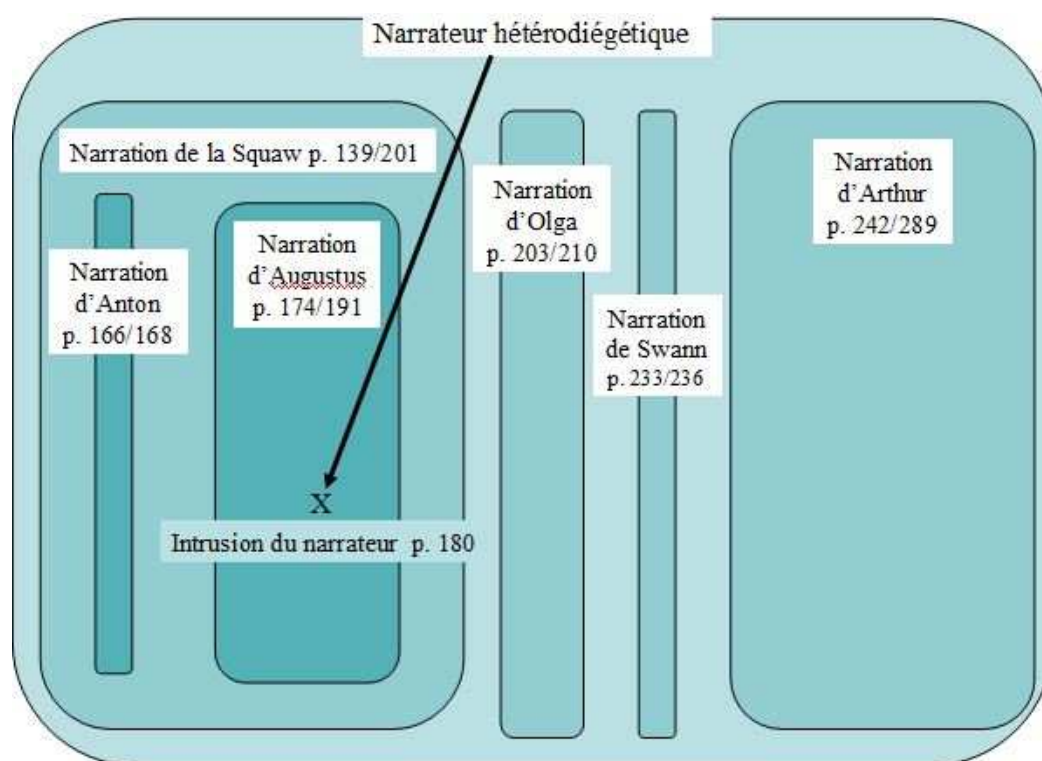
Narrateur hétérodiégétique

Narration de la Squaw p. 139/201

Narration d'Anton p. 166/168

Narration d'Augustus p. 174/191

X

Intrusion du narrateur p. 180

Narration d'Olga p. 203/210

Narration de Swann p. 233/236

Narration d'Arthur p. 242/289